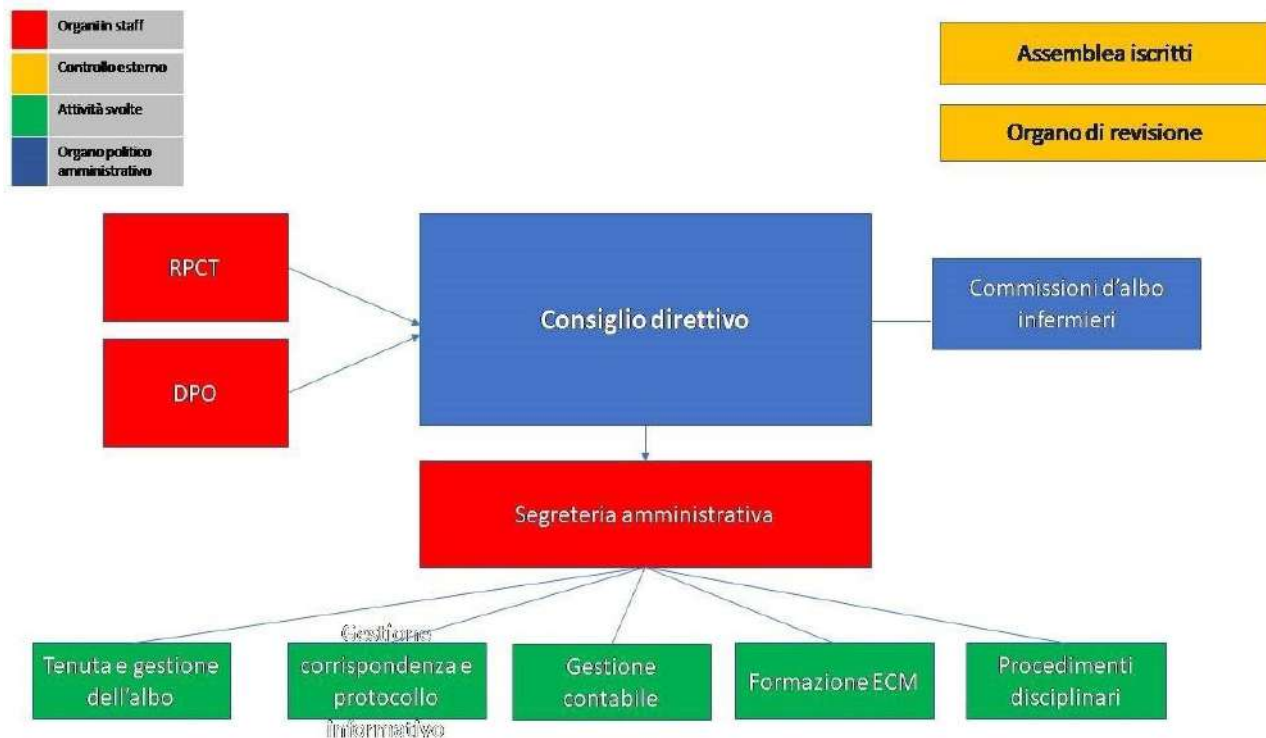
Organi in staff

Controllo esterno

Attività svolte

Organo politico amministrativo

Assemblea iscritti

Organo di revisione

RPCT

DPO

Consiglio direttivo

Commissioni d'albo infermieri

Segreteria amministrativa

Tenuta e gestione dell'albo

Gestione corrispondenza e protocollo informativo

Gestione contabile

Formazione ECM

Procedimenti disciplinari